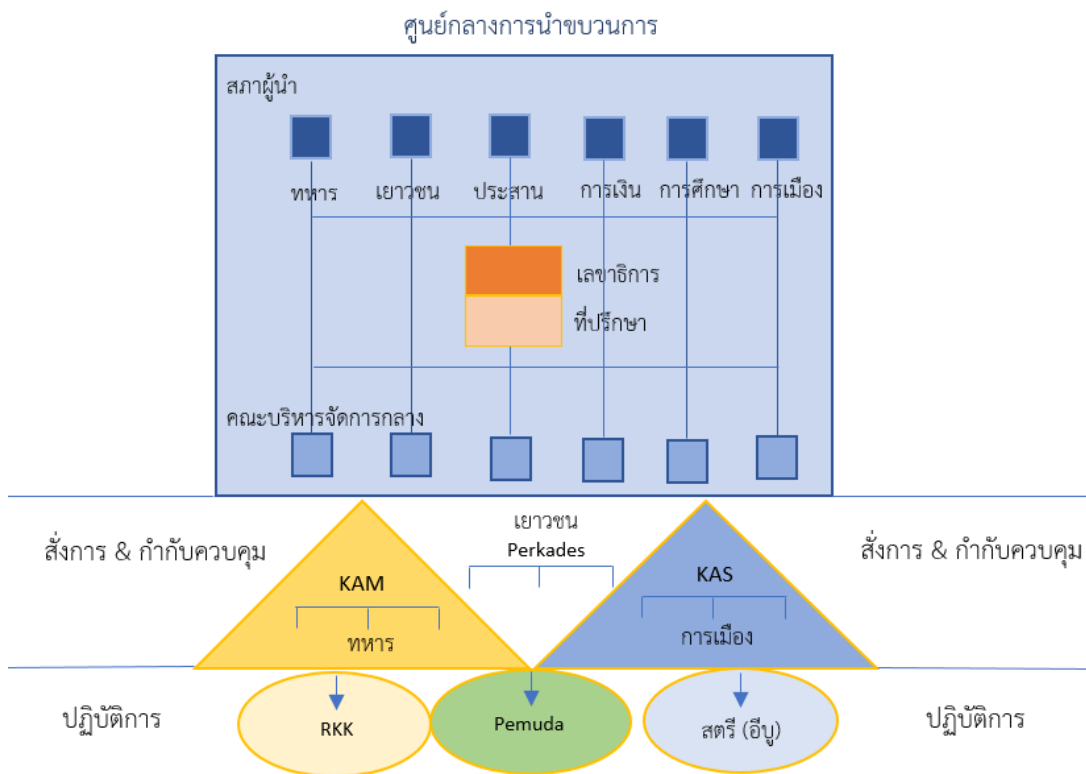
ศูนย์กลางการนำขบวนการ

สภาผู้นำ

ทหาร

เยาวชน

ประสาน

การเงิน

การศึกษา

การเมือง

เลขาธิการ

ที่ปรึกษา

คณะบริหารจัดการกลาง

สั่งการ & กำกับควบคุม

KAM

ทหาร

เยาวชน

Perkades

KAS

การเมือง

สั่งการ & กำกับควบคุม

ปฏิบัติการ

RKK

Pemuda

สตรี (อีบู)

ปฏิบัติการ